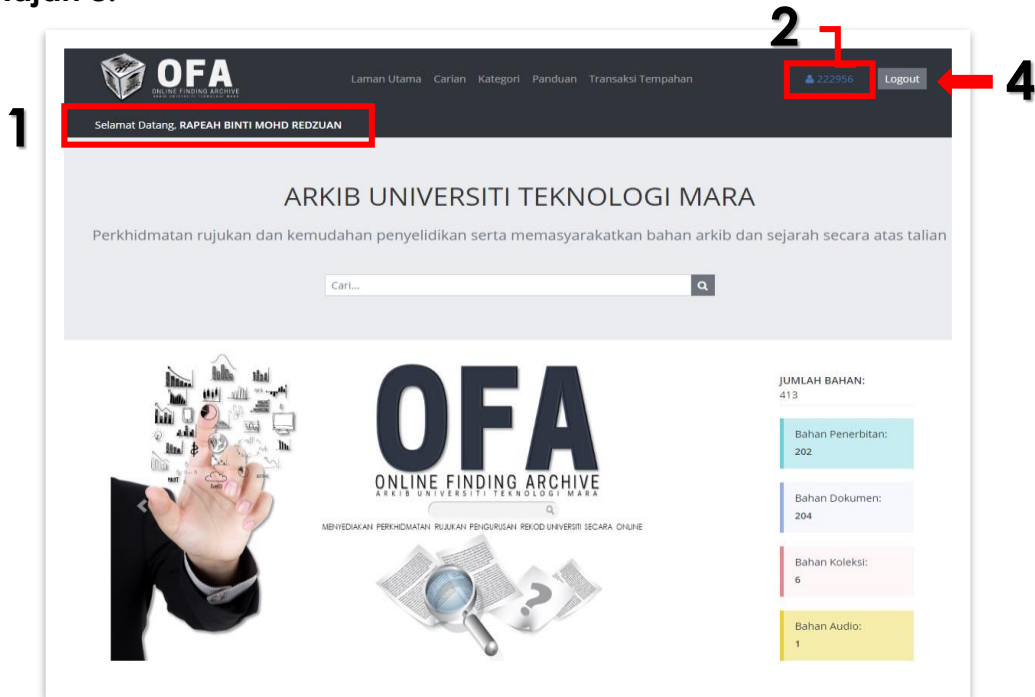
Rajah 3:

OFA
ONLINE FINDING ARCHIVE
ARKIB UNIVERSITI TEKNOLOGI MARA

Laman Utama Carian Kategori Panduan Transaksi Tempahan

2

222956 Logout

4

1

Selamat Datang, RAPEAH BINTI MOHD REDZUAN

ARKIB UNIVERSITI TEKNOLOGI MARA

Perkhidmatan rujukan dan kemudahan penyelidikan serta memasyarakatkan bahan arkib dan sejarah secara atas talian

Cari...

OFA
ONLINE FINDING ARCHIVE
ARKIB UNIVERSITI TEKNOLOGI MARA
MENYEDIAKAN PERKHIDMATAN RUJUKAN PENGURUSAN REKOD UNIVERSITI SECARA ONLINE

JUMLAH BAHAN:
413

Bahan Penerbitan:
202

Bahan Dokumen:
204

Bahan Koleksi:
6

Bahan Audio:
1